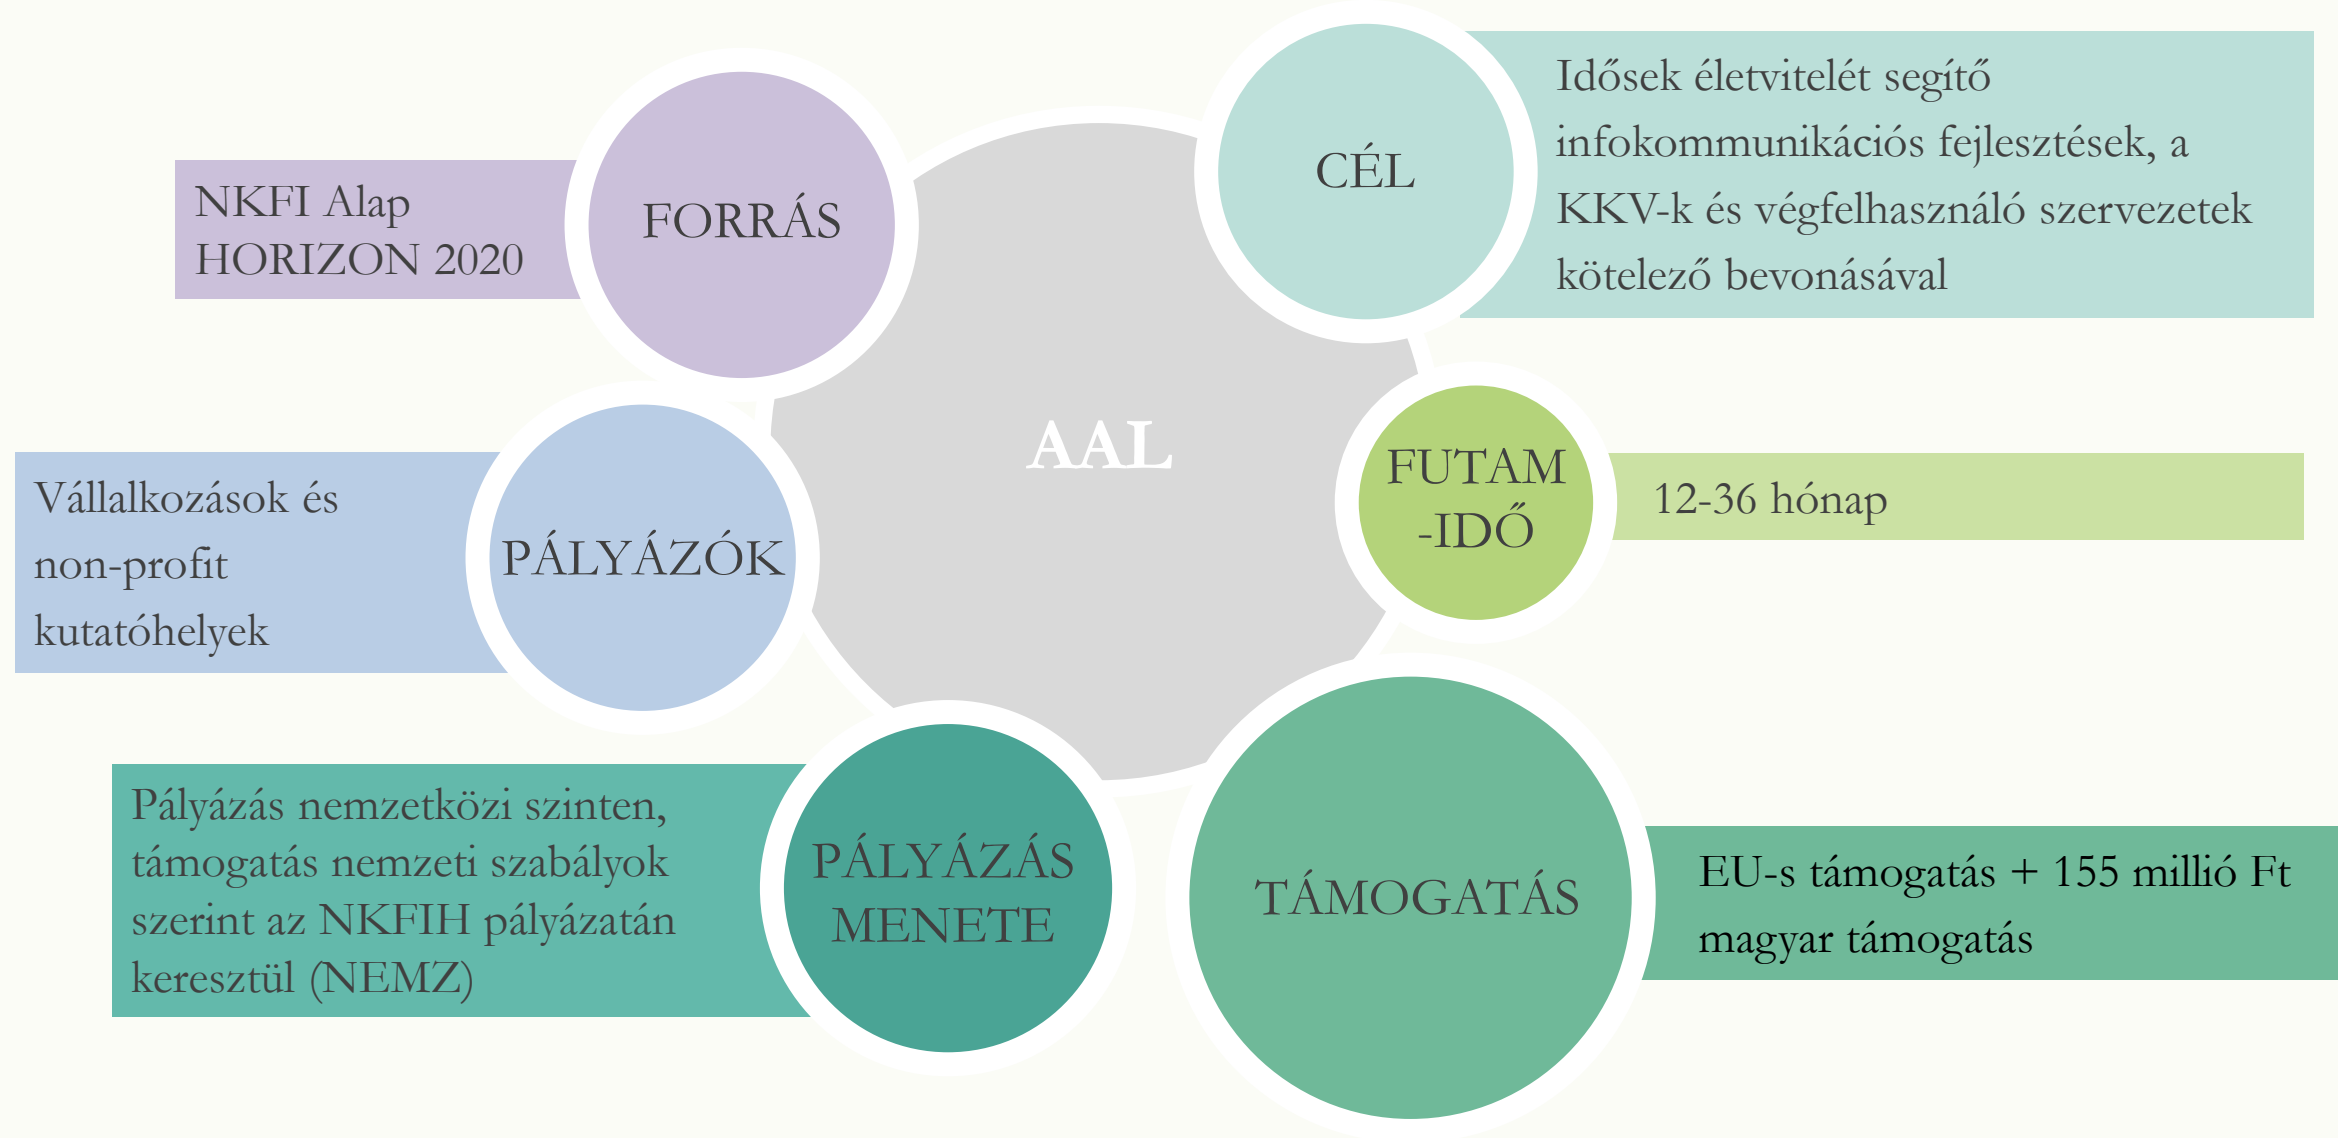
AAL

FORRÁS

NKFI Alap
HORIZON 2020

CÉL

Idősek életvitelét segítő infokommunikációs fejlesztések, a KKV-k és végfelhasználó szervezetek kötelező bevonásával

PÁLYÁZÓK

Vállalkozások és non-profit kutatóhelyek

FUTAM -IDŐ

12-36 hónap

PÁLYÁZÁS MENETE

Pályázás nemzetközi szinten, támogatás nemzeti szabályok szerint az NKFIH pályázatán keresztül (NEMZ)

TÁMOGATÁS

EU-s támogatás + 155 millió Ft magyar támogatás